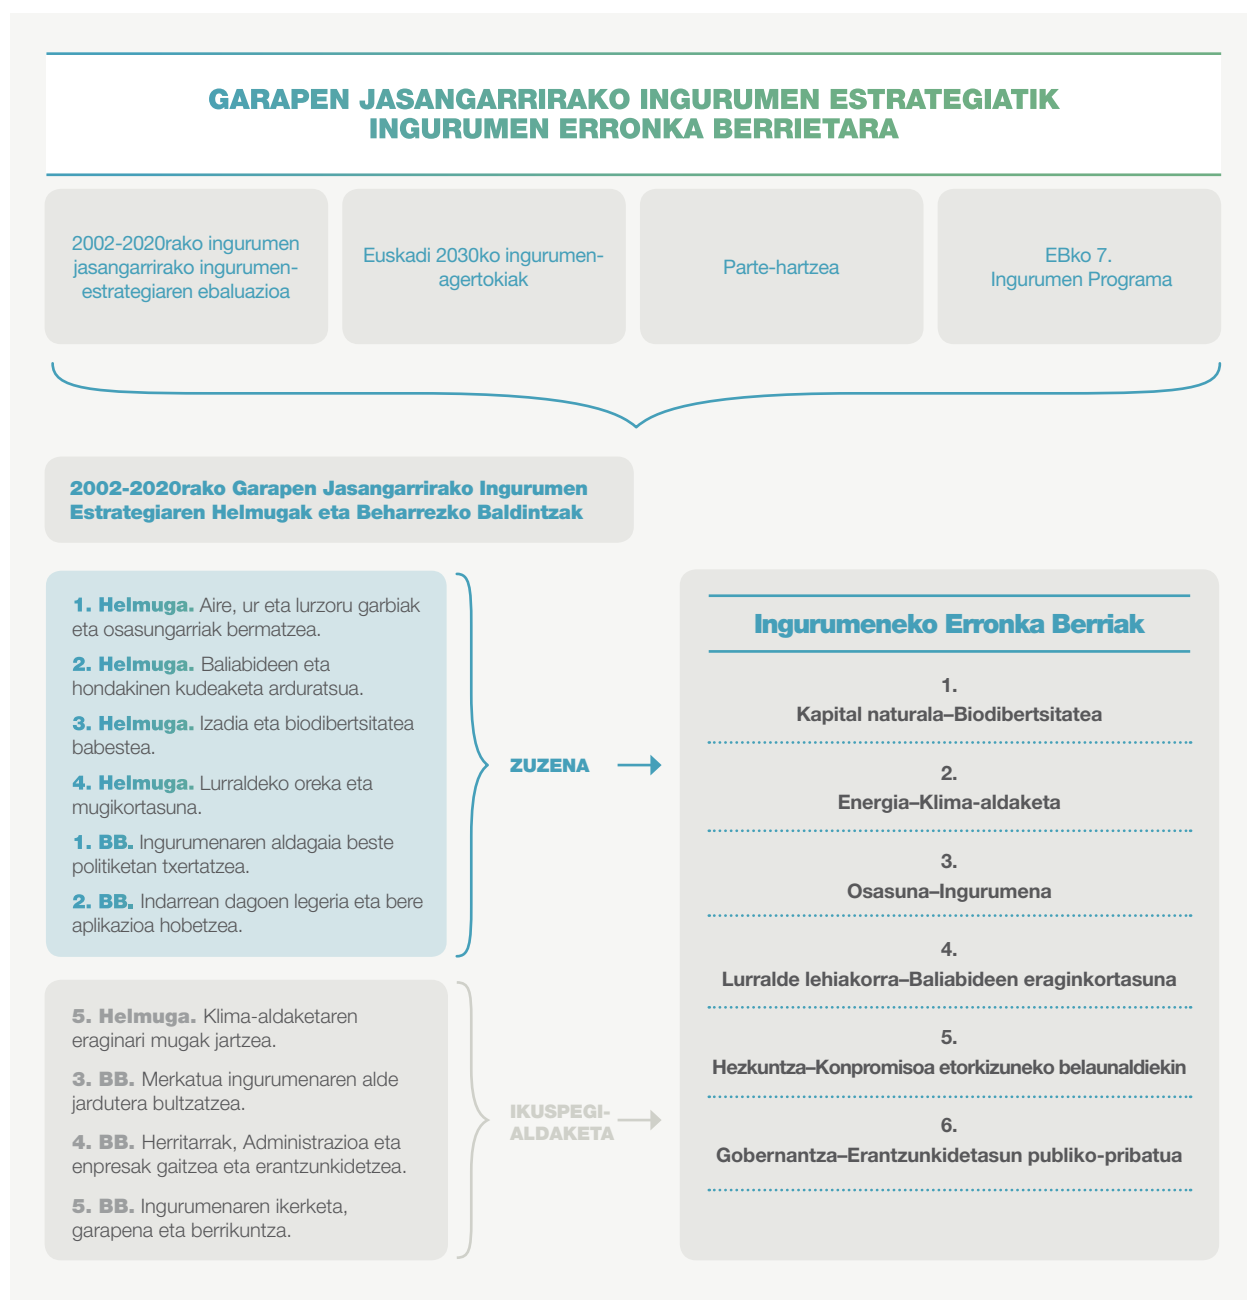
GARAPEN JASANGARRIRAKO INGURUMEN ESTRATEGIATIK
INGURUMEN ERRONKA BERRIETARA

2002-2020rako ingurumen jasangarrirako ingurumen-estrategiaren ebaluazioa

Euskadi 2030ko ingurumen-agertokiak

Parte-hartzea

EBko 7. Ingurumen Programa

2002-2020rako Garapen Jasangarrirako Ingurumen Estrategiaren Helmugak eta Beharrezko Baldintzak

1. Helmuga. Aire, ur eta lurzoru garbiak eta osasungarriak bermatzea.

2. Helmuga. Baliabideen eta hondakinen kudeaketa arduratsua.

3. Helmuga. Izadia eta biodibertsitatea babestea.

4. Helmuga. Lurraldeko oreka eta mugikortasuna.

1. BB. Ingurumenaren aldagaia beste politiketan txertatzea.

2. BB. Indarrean dagoen legeria eta bere aplikazioa hobetzea.

ZUZENA

5. Helmuga. Klima-aldaketaren eraginari mugak jartzea.

3. BB. Merkatua ingurumenaren alde jardutera bultzatzea.

4. BB. Herritarrak, Administrazioa eta enpresak gaitzea eta erantzunkidetzea.

5. BB. Ingurumenaren ikerketa, garapena eta berrikuntza.

IKUSPEGI-ALDAKETA

Ingurumeneko Erronka Berriak

1.
Kapital naturala–Biodibertsitatea

2.
Energia–Klima-aldaketa

3.
Osasuna–Ingurumena

4.
Lurralde lehiakorra–Baliabideen eraginkortasuna

5.
Hezkuntza–Konpromisoa etorkizuneko belaunaldiekin

6.
Gobernantza–Erantzunkidetasun publiko-pribatua